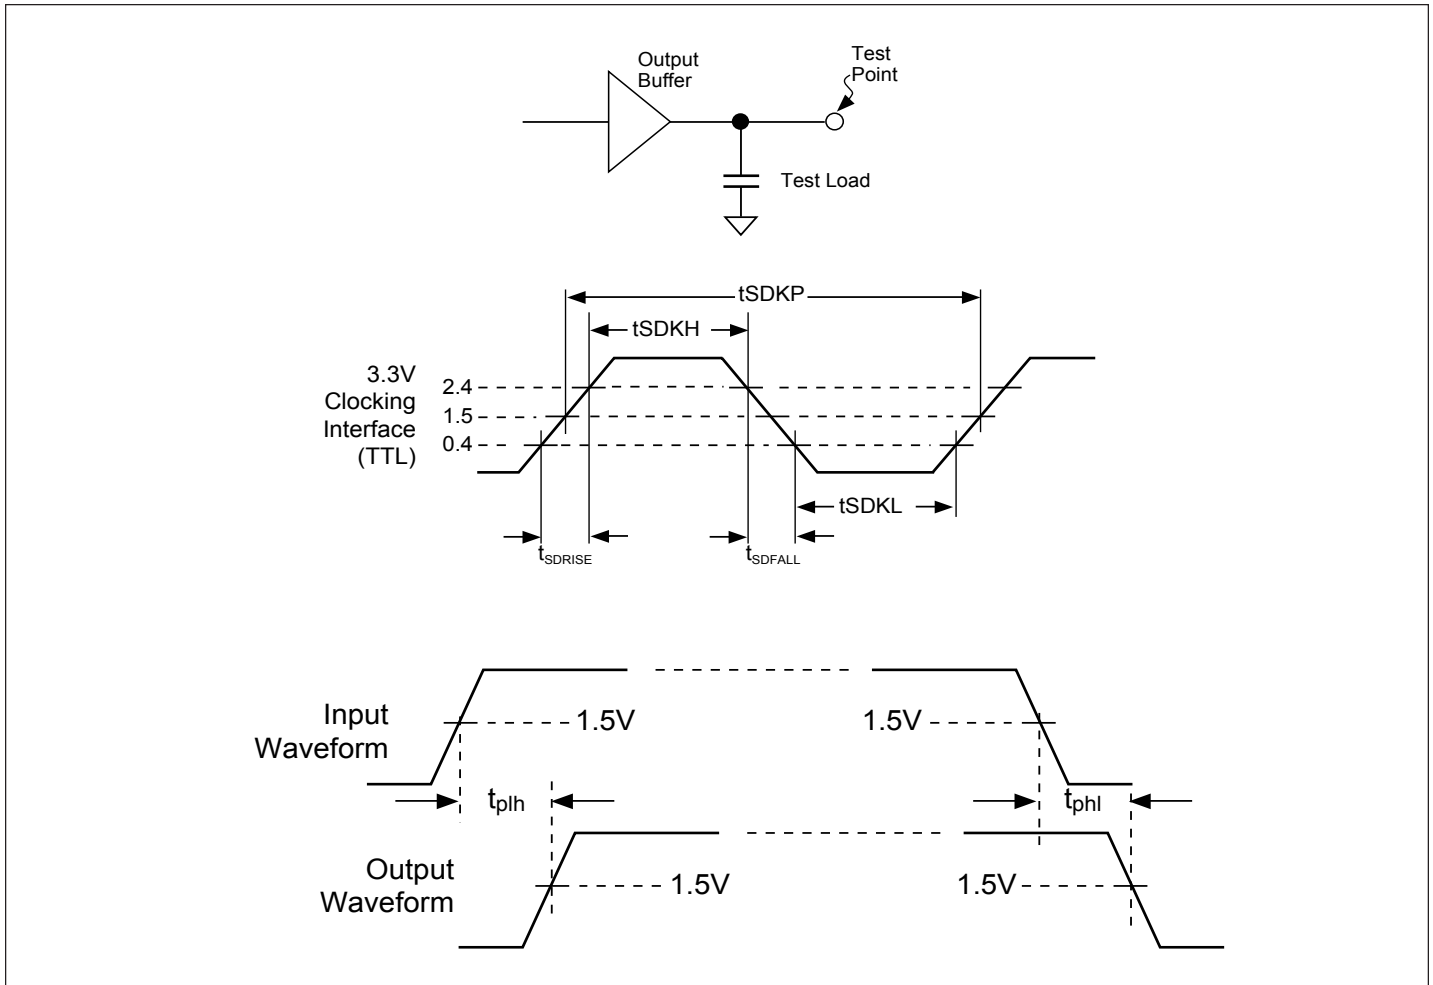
Output Buffer

Test Point

Test Load

tSDKP

tSDKH

3.3V Clocking Interface (TTL)

2.4

1.5

0.4

tSDKL

$t_{SDRISE}$

$t_{SDFALL}$

Input Waveform

1.5V

1.5V

$t_{plh}$

$t_{phl}$

Output Waveform

1.5V

1.5V